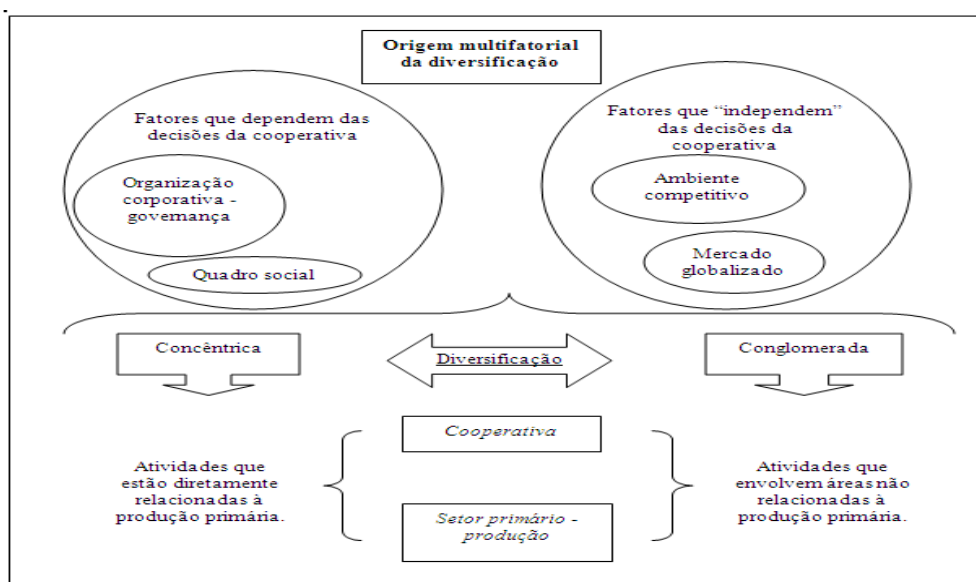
Origem multifatorial da diversificação

Fatores que dependem das decisões da cooperativa

Organização corporativa - govemança

Quadro social

Fatores que "independem" das decisões da cooperativa

Ambiente competitivo

Mercado globalizado

Concêntrica

Diversificação

Conglomerada

Cooperativa

Setor primário - produção

Atividades que estão diretamente relacionadas à produção primária.

Atividades que envolvem áreas não relacionadas à produção primária.